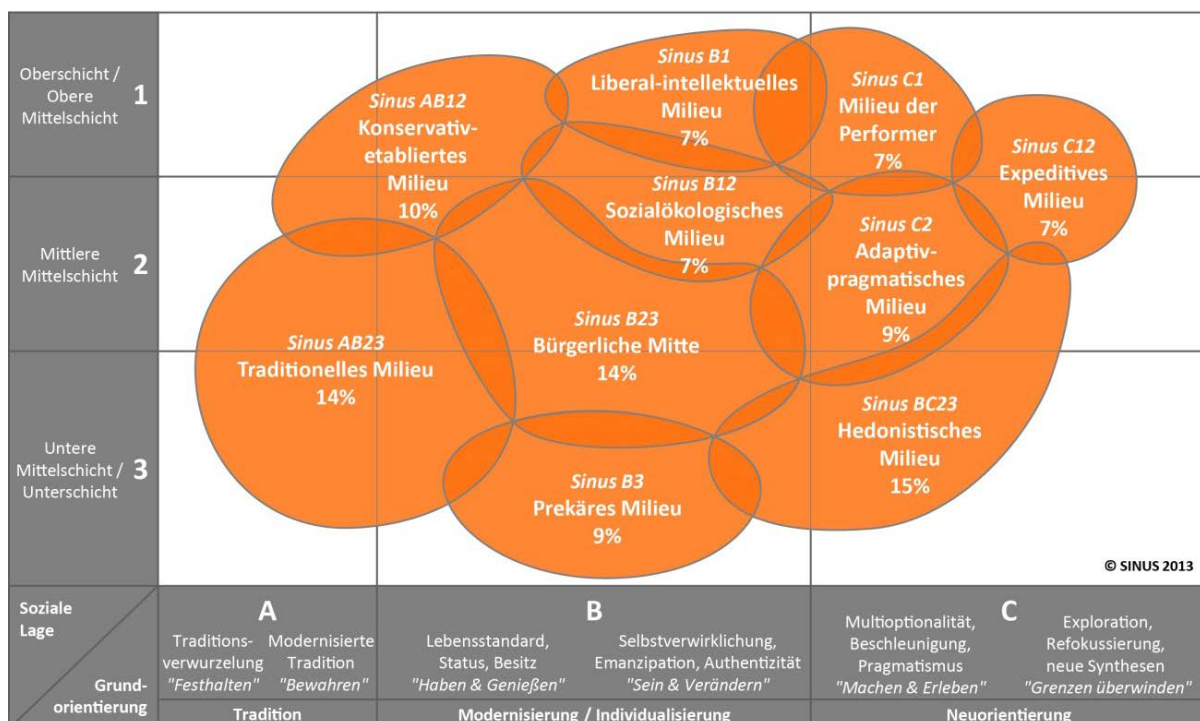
Oberschicht / Obere Mittelschicht 1

Mittlere Mittelschicht 2

Untere Mittelschicht / Unterschicht 3

Sinus AB12
Konservativ-etabliertes Milieu
10%

Sinus B1
Liberal-intellektuelles Milieu
7%

Sinus C1
Milieu der Performer
7%

Sinus C12
Expeditives Milieu
7%

Sinus B12
Sozialökologisches Milieu
7%

Sinus C2
Adaptiv-pragmatisches Milieu
9%

Sinus AB23
Traditionelles Milieu
14%

Sinus B23
Bürgerliche Mitte
14%

Sinus BC23
Hedonistisches Milieu
15%

Sinus B3
Prekäres Milieu
9%

© SINUS 2013

Soziale Lage

Grund-orientierung

A
Traditions-verwurzelung "Festhalten"
Modernisierte Tradition "Bewahren"

B
Lebensstandard, Status, Besitz "Haben & Genießen"
Selbstverwirklichung, Emanzipation, Authentizität "Sein & Verändern"

C
Multioptionalität, Beschleunigung, Pragmatismus "Machen & Erleben"
Exploration, Refokussierung, neue Synthesen "Grenzen überwinden"

Tradition

Modernisierung / Individualisierung

Neuorientierung